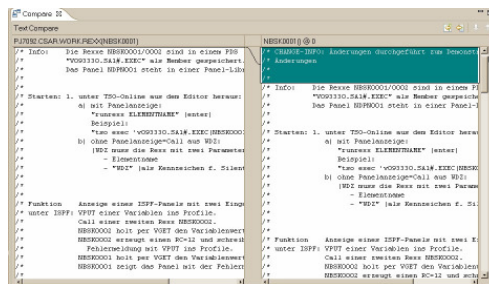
Compare ☒

Text Compare

PJ7092.CSAR.WORK.REXX(NBSK0001)

/* Info: Die Rexxe NBSK0001/0002 sind in einem PDS
/* "VO93330.SA1#.EXEC" als Member gespeichert.
/* Das Panel NDPM001 steht in einer Panel-Lib
/*
/*
/* Starten: 1. unter TSO-Online aus dem Editor heraus:
/* a) mit Panelanzeige:
/* "runrexx ELEMENTNAME" [enter]
/* Beispiel:
/* "tso exec 'VO93330.SA1#.EXEC(NBSK000
/* b) ohne Panelanzeige=Call aus WD2:
/* [WD2 muss die Rexx mit zwei Parameter
/* - Elementname
/* - "WD2" [als Kennzeichen f. Silent
/*
/*
/* Funktion Anzeige eines ISPF-Panels mit zwei Einga
/* unter ISPF: VPUT einer Variablen ins Profile.
/* Call einer zweiten Rexx NBSK0002.
/* NBSK0001 holt per VGET den Variablenwert
/* NBSK0002 erzeugt einen RC=12 und schreib
/* Fehlermeldung mit VPUT ins Profile.
/* NBSK0001 holt per VGET den Variablenwert
/* NBSK0001 zeigt das Panel mit der Fehlerm

NBSK0001() @ 0

/* CHANGE-INFO: Änderungen durchgeführt zum Demonstr
/* Änderungen
/*
/*
/* Info: Die Rexxe NBSK0001/0002 sind in einem P
/* "VO93330.SA1#.EXEC" als Member gespeicher
/* Das Panel NDPM001 steht in einer Panel-L
/*
/*
/* Starten: 1. unter TSO-Online aus dem Editor heraus
/* a) mit Panelanzeige:
/* "runrexx ELEMENTNAME" [enter]
/* Beispiel:
/* "tso exec 'VO93330.SA1#.EXEC(NBSK
/* b) ohne Panelanzeige=Call aus WD2:
/* [WD2 muss die Rexx mit zwei Parame
/* - Elementname
/* - "WD2" [als Kennzeichen f. Sil
/*
/*
/* Funktion Anzeige eines ISPF-Panels mit zwei E
/* unter ISPF: VPUT einer Variablen ins Profile.
/* Call einer zweiten Rexx NBSK0002.
/* NBSK0001 holt per VGET den Variablen
/* NBSK0002 erzeugt einen RC=12 und sch